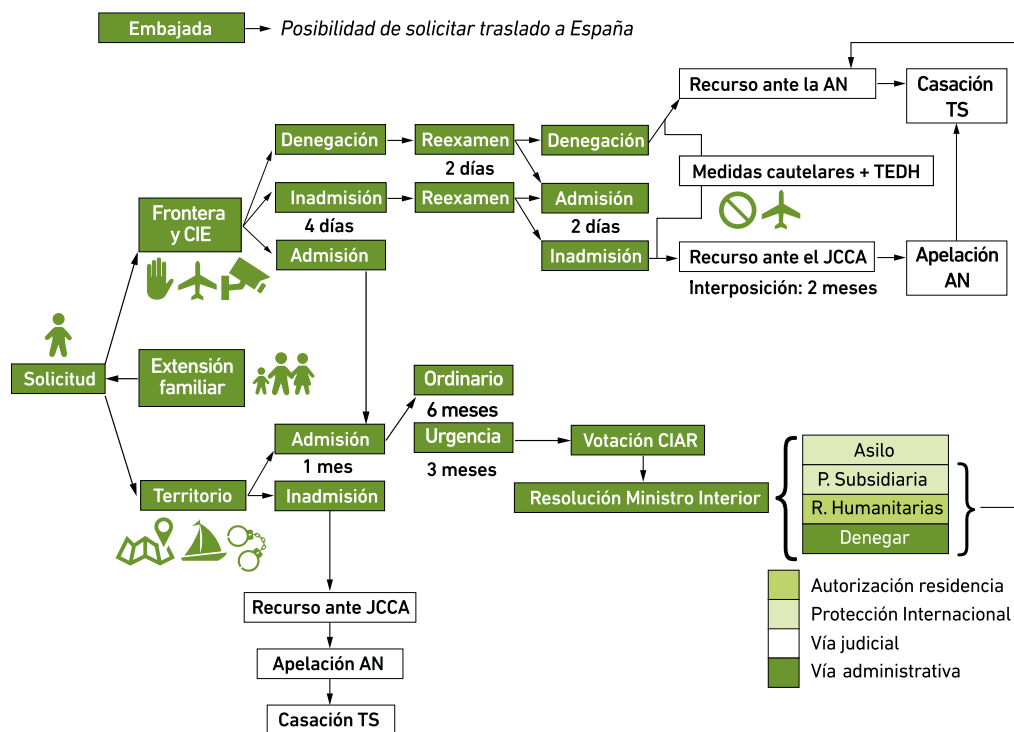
Embajada → Posibilidad de solicitar traslado a España

Solicitud

Frontera y CIE

Denegación

Reexamen

2 días

Denegación

Recurso ante la AN

Casación TS

Medidas cautelares + TEDH

Inadmisión

4 días

Reexamen

Admisión

2 días

Inadmisión

Recurso ante el JCCA

Interposición: 2 meses

Apelación AN

Admisión

Extensión familiar

Territorio

Admisión

1 mes

Inadmisión

Ordinario

6 meses

Urgencia

3 meses

Votación CIAR

Resolución Ministro Interior

Asilo

P. Subsidiaria

R. Humanitarias

Denegar

Recurso ante JCCA

Apelación AN

Casación TS

Autorización residencia

Protección Internacional

Vía judicial

Vía administrativa